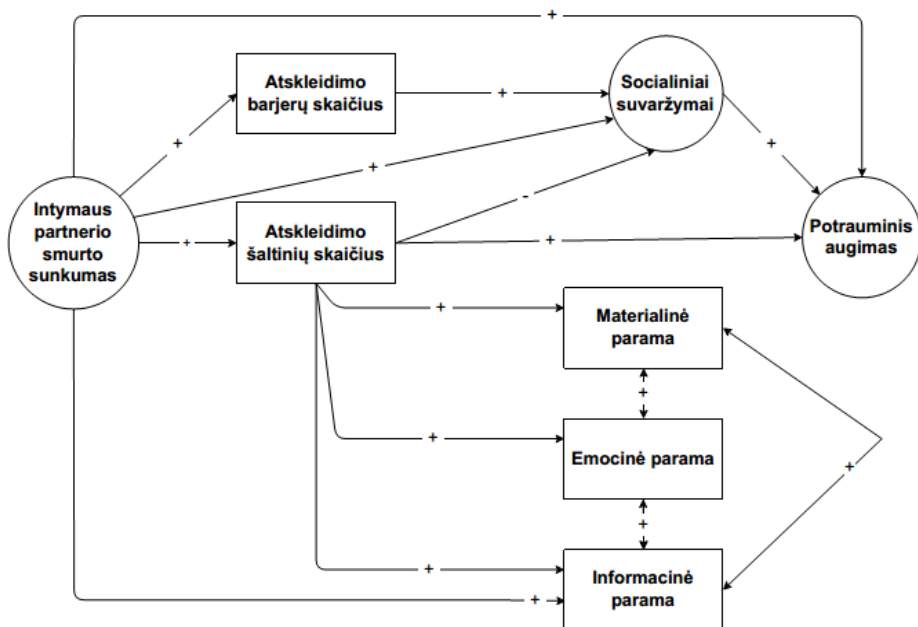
Intymaus partnerio smurto sunkumas

Atskleidimo barjerų skaičius

Atskleidimo šaltinių skaičius

Socialiniai suvaržymai

Potrauminis augimas

Materialinė parama

Emocinė parama

Informacinė parama

+
+
+
+
+
-
+
+
+
+
+
+
+
+
+